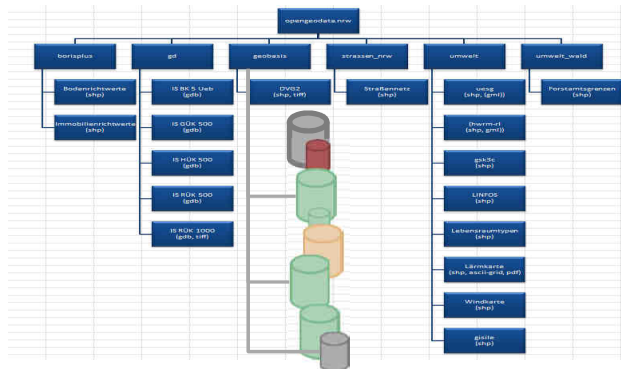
opengeodata.nrw

borisplus

Bodenrichtwerte (shp)

Immobilienrichtwerte (shp)

gd

IS BK 5 Ueb (gdb)

IS GÜK 500 (gdb)

IS HÜK 500 (gdb)

IS RÜK 500 (gdb)

IS KÜK 1000 (gdb, tiff)

geobasis

DVG2 (shp, tiff)

strassen_nrw

Straßennetz (shp)

umwelt

uesg (shp, gml)

[hwrm-rl (shp, gml)

gsk3c (shp)

LINFOS (shp)

Lebensraumtypen (shp)

Lärmkarte (shp, ascii-grid, pdf)

Windkarte (shp)

gisile (shp)

umwelt_wald

Forstamtsgrenzen (shp)